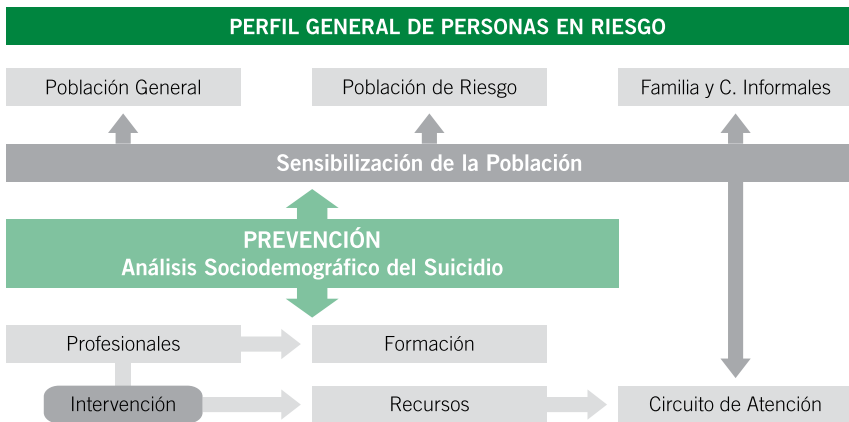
PERFIL GENERAL DE PERSONAS EN RIESGO

Población General

Población de Riesgo

Familia y C. Informales

Sensibilización de la Población

PREVENCIÓN
Análisis Sociodemográfico del Suicidio

Profesionales

Formación

Intervención

Recursos

Circuito de Atención